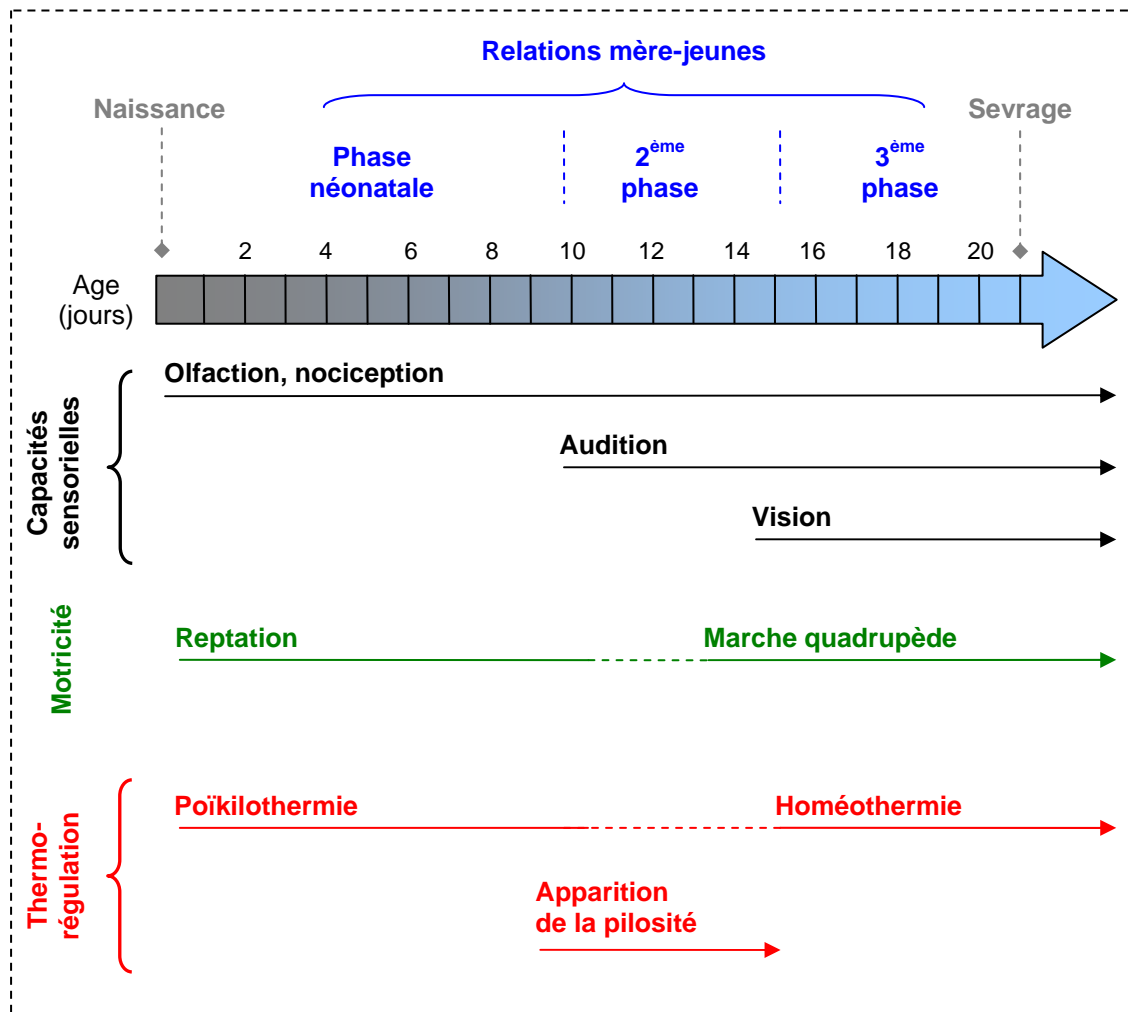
Relations mère-jeunes

Naissance

Sevrage

Phase néonatale

$2^{ème}$ phase

$3^{ème}$ phase

2 4 6 8 10 12 14 16 18 20

Age (jours)

Capacités sensorielles

Olfaction, nociception

Audition

Vision

Motricité

Reptation

Marche quadrupède

Thermo-régulation

Poïkilothermie

Homéothermie

Apparition de la pilosité